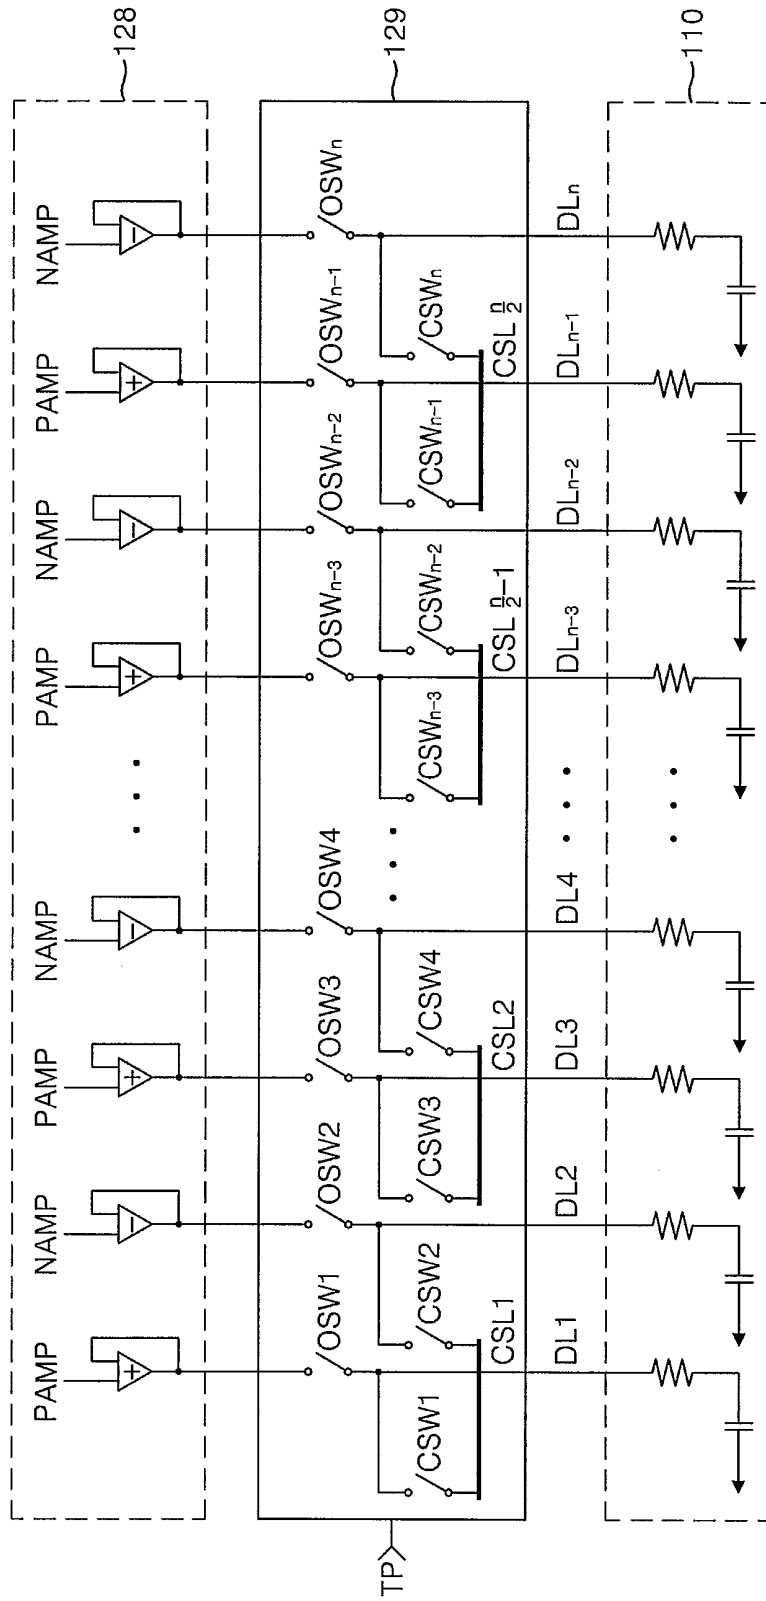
128

129

110

NAMP

PAMP

NAMP

PAMP

NAMP

PAMP

NAMP

PAMP

−

+

−

+

−

+

−

+

$OSW_n$

$OSW_{n-1}$

$OSW_{n-2}$

$OSW_{n-3}$

OSW4

OSW3

OSW2

OSW1

$CSW_n$

$CSW_{n-1}$

$CSW_{n-2}$

$CSW_{n-3}$

CSW4

CSW3

CSW2

CSW1

CSL $\frac{n}{2}$

CSL $\frac{n}{2}-1$

CSL2

CSL1

$DL_n$

$DL_{n-1}$

$DL_{n-2}$

$DL_{n-3}$

DL4

DL3

DL2

DL1

TP